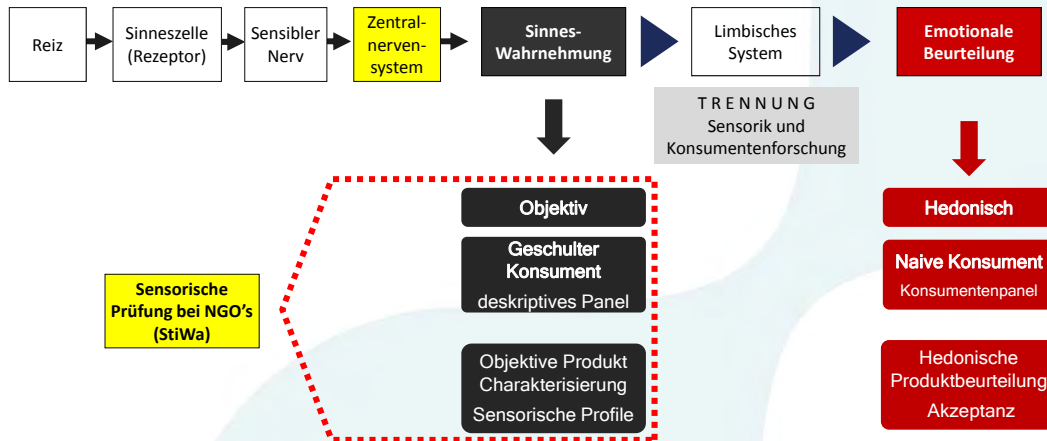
Reiz

Sinneszelle (Rezeptor)

Sensibler Nerv

Zentralnervensystem

Sinnes-Wahrnehmung

Limbisches System

Emotionale Beurteilung

TRENNUNG
Sensorik und Konsumentenforschung

Objektiv

Geschulter Konsument
deskriptives Panel

Objektive Produkt Charakterisierung
Sensorische Profile

Sensorische Prüfung bei NGO's (StiWa)

Hedonisch

Naive Konsument
Konsumentenpanel

Hedonische Produktbeurteilung
Akzeptanz